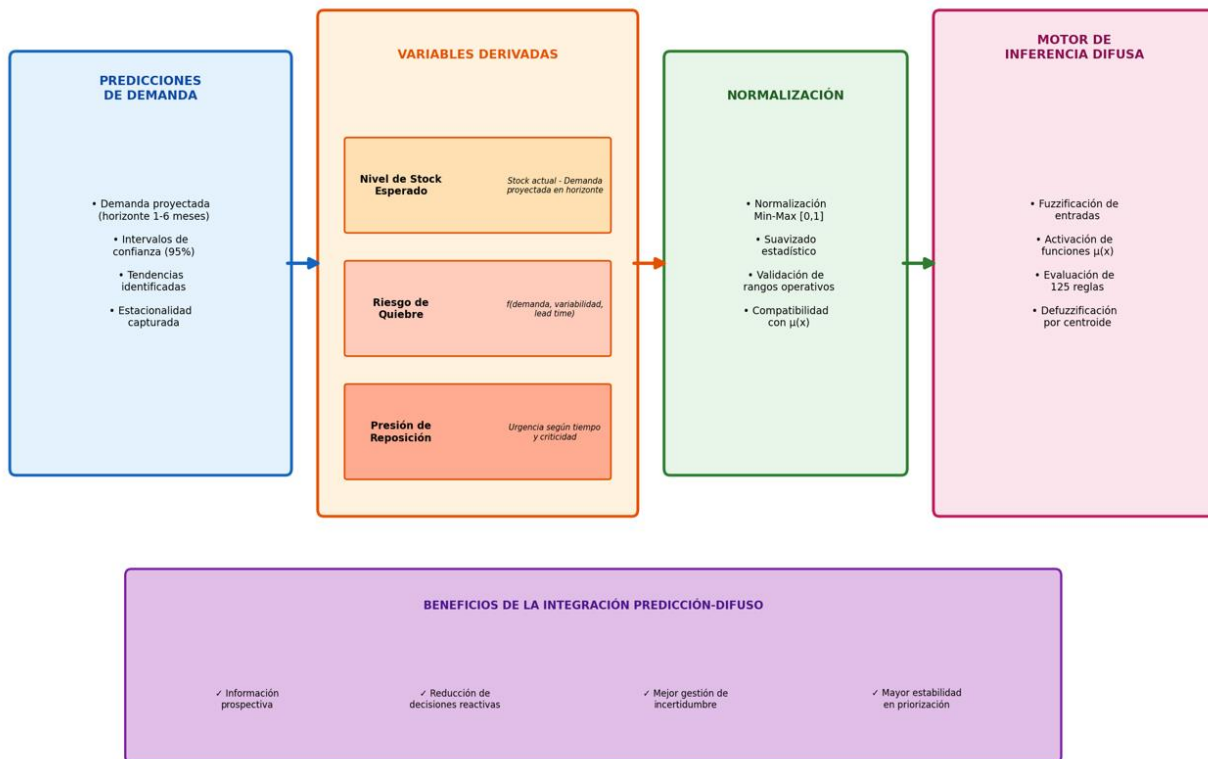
PREDICCIONES DE DEMANDA

• Demanda proyectada (horizonte 1-6 meses)

• Intervalos de confianza (95%)

• Tendencias identificadas

• Estacionalidad capturada

VARIABLES DERIVADAS

Nivel de Stock Esperado

Stock actual - Demanda proyectada en horizonte

Riesgo de Quiebre

f(demanda, variabilidad, lead time)

Presión de Reposición

Urgencia según tiempo y criticidad

NORMALIZACIÓN

• Normalización Min-Max [0,1]

• Suavizado estadístico

• Validación de rangos operativos

• Compatibilidad con μ(x)

MOTOR DE INFERENCIA DIFUSA

• Fuzzificación de entradas

• Activación de funciones μ(x)

• Evaluación de 125 reglas

• Defuzzificación por centroide

BENEFICIOS DE LA INTEGRACIÓN PREDICCIÓN-DIFUSO

✓ Información prospectiva

✓ Reducción de decisiones reactivas

✓ Mejor gestión de incertidumbre

✓ Mayor estabilidad en priorización